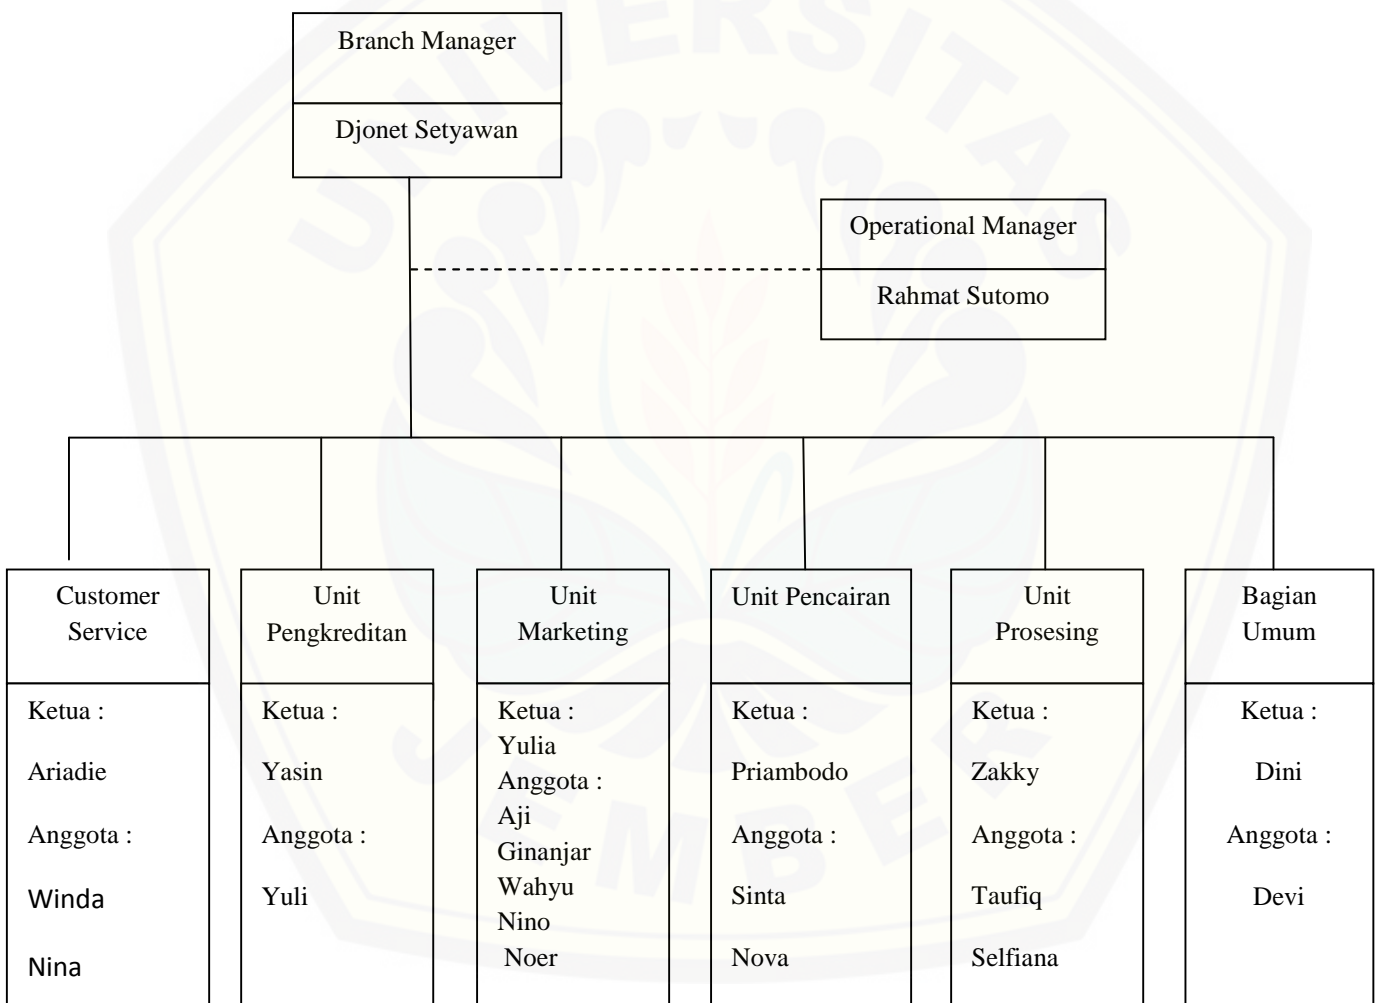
Branch Manager

Djonet Setyawan

Operational Manager

Rahmat Sutomo

Customer Service

Ketua :

Ariadie

Anggota :

Winda

Nina

Unit Pengkreditan

Ketua :

Yasin

Anggota :

Yuli

Unit Marketing

Ketua :
Yulia
Anggota :
Aji
Ginanjar
Wahyu
Nino
Noer

Unit Pencairan

Ketua :

Priambodo

Anggota :

Sinta

Nova

Unit Prosesing

Ketua :

Zakky

Anggota :

Taufiq

Selfiana

Bagian Umum

Ketua :

Dini

Anggota :

Devi